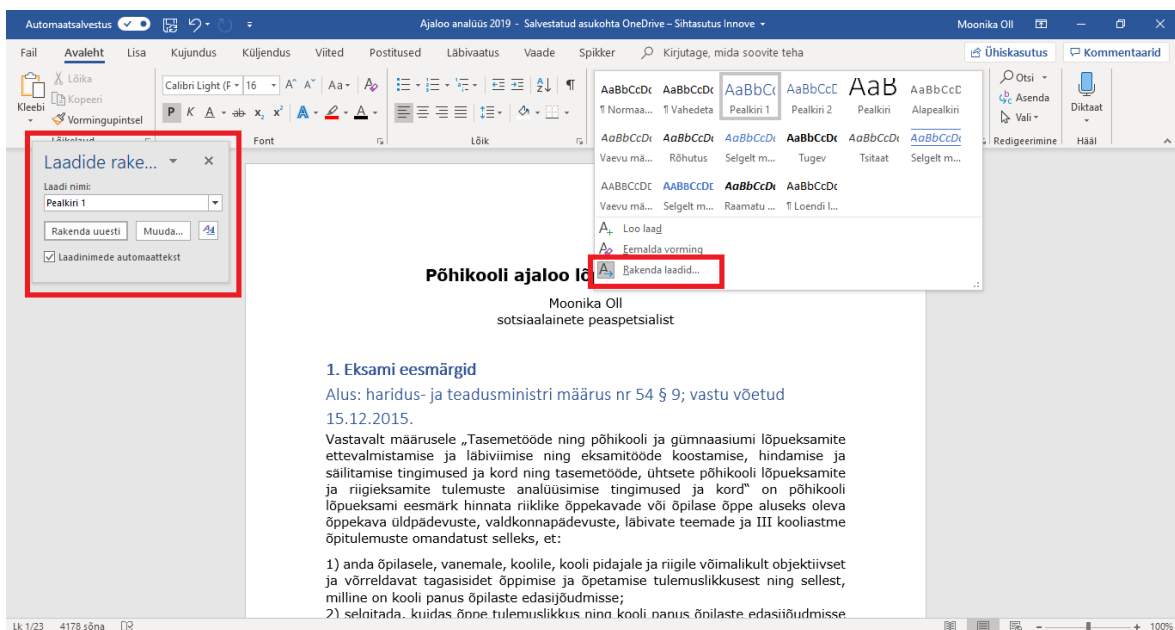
Automaatsalvestus Sees

Ajaloo analüüs 2019 - Salvestatud asukohta OneDrive – Sihtasutus Innove

Moonika Oll

Fail Avaleht Lisa Kujundus Küljendus Viited Postitused Läbivaatus Vaade Spikker Kirjutage, mida soovite teha

Ühiskasutus Kommentaarid

Lõika Kopeeri Kleebi Vormingupintsel Lõikelaud

Calibri Light (P 16 Font

Lõik

AaBbCcDc ¶ Normaa... AaBbCcDc ¶ Vahedeta AaBbCc Pealkiri 1 AaBbCcD Pealkiri 2 AaB Pealkiri AaBbCcD Alapealkiri

AaBbCcDc Vaevu mä... AaBbCcDc Rõhutus AaBbCcDc Selgelt m... AaBbCcDc Tugev AaBbCcDc Tsitaat AaBbCcDc Selgelt m...

AABBCCDE Vaevu mä... AABBCCDE Selgelt m... AaBbCcDc Raamatu ... AaBbCcDc ¶ Loendi l...

Loo laad
Eemalda vorming
Rakenda laadid...

Otsi Asenda Vali Redigeerimine

Diktaat Hääl

Laadide rake...
Laadi nimi:
Pealkiri 1
Rakenda uuesti Muuda...
Laadinimede automaattekst

Põhikooli ajaloo lõ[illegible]

Moonika Oll
sotsiaalainete peaspetsialist

1. Eksami eesmärgid
Alus: haridus- ja teadusministri määrus nr 54 § 9; vastu võetud 15.12.2015.

Vastavalt määrusele „Tasemetööde ning põhikooli ja gümnaasiumi lõpueksamite ettevalmistamise ja läbiviimise ning eksamitööde koostamise, hindamise ja säilitamise tingimused ja kord ning tasemetööde, ühtsete põhikooli lõpueksamite ja riigieksamite tulemuste analüüsimise tingimused ja kord" on põhikooli lõpueksami eesmärk hinnata riiklike õppekavade või õpilase õppe aluseks oleva õppekava üldpädevuste, valdkonnapädevuste, läbivate teemade ja III kooliastme õpitulemuste omandatust selleks, et:

1) anda õpilasele, vanemale, koolile, kooli pidajale ja riigile võimalikult objektiivset ja võrreldavat tagasisidet õppimise ja õpetamise tulemuslikkusest ning sellest, milline on kooli panus õpilaste edasijõudmisse;
2) selgitada, kuidas õppe tulemuslikkus ning kooli panus õpilaste edasijõudmisse

Lk 1/23 4178 sõna 100%